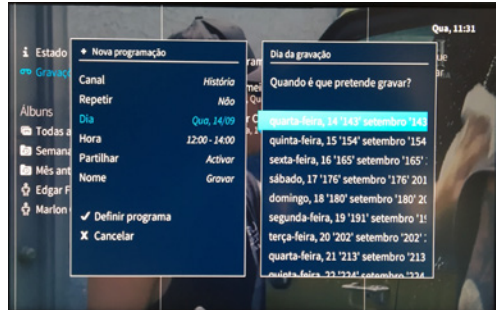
Qua, 11:31

Estado
Gravaç

Álbuns
Todas a
Seman
Mês ant
Edgar F
Marlon

Nova programação

Canal História
Repetir Não
Dia Qua, 14/09
Hora 12:00 - 14:00
Partilhar Activar
Nome Gravar

✓ Definir programa
✗ Cancelar

Dia da gravação

Quando é que pretende gravar?

quarta-feira, 14 '143' setembro '143
quinta-feira, 15 '154' setembro '154
sexta-feira, 16 '165' setembro '165'
sábado, 17 '176' setembro '176' 201
domingo, 18 '180' setembro '180' 20
segunda-feira, 19 '191' setembro '1
terça-feira, 20 '202' setembro '202'
quarta-feira, 21 '213' setembro '213
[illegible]